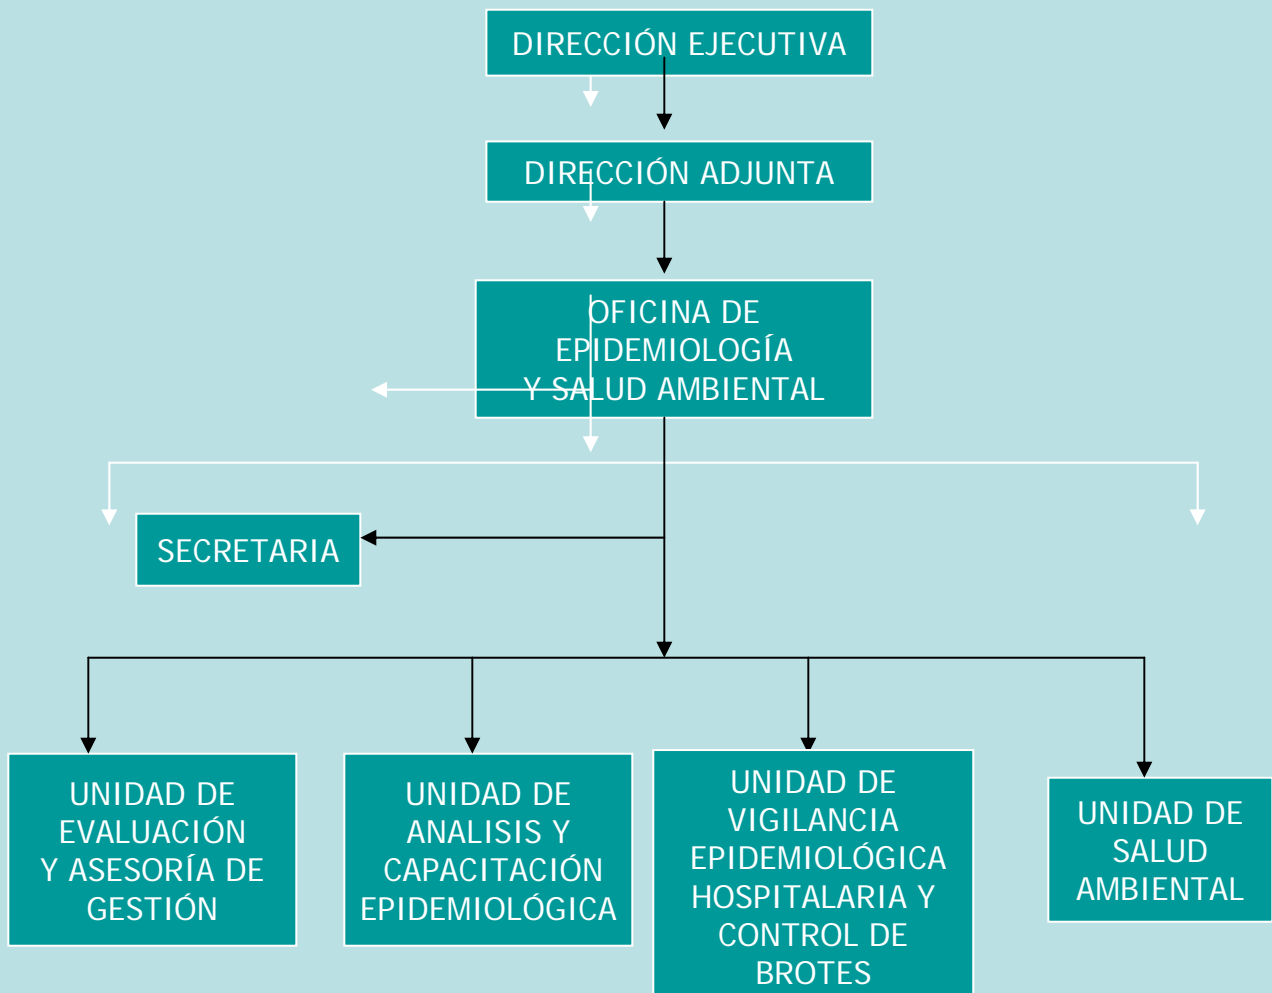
DIRECCIÓN EJECUTIVA

DIRECCIÓN ADJUNTA

OFICINA DE EPIDEMIOLOGÍA Y SALUD AMBIENTAL

SECRETARIA

UNIDAD DE EVALUACIÓN Y ASESORÍA DE GESTIÓN

UNIDAD DE ANALISIS Y CAPACITACIÓN EPIDEMIOLÓGICA

UNIDAD DE VIGILANCIA EPIDEMIOLÓGICA HOSPITALARIA Y CONTROL DE BROTES

UNIDAD DE SALUD AMBIENTAL